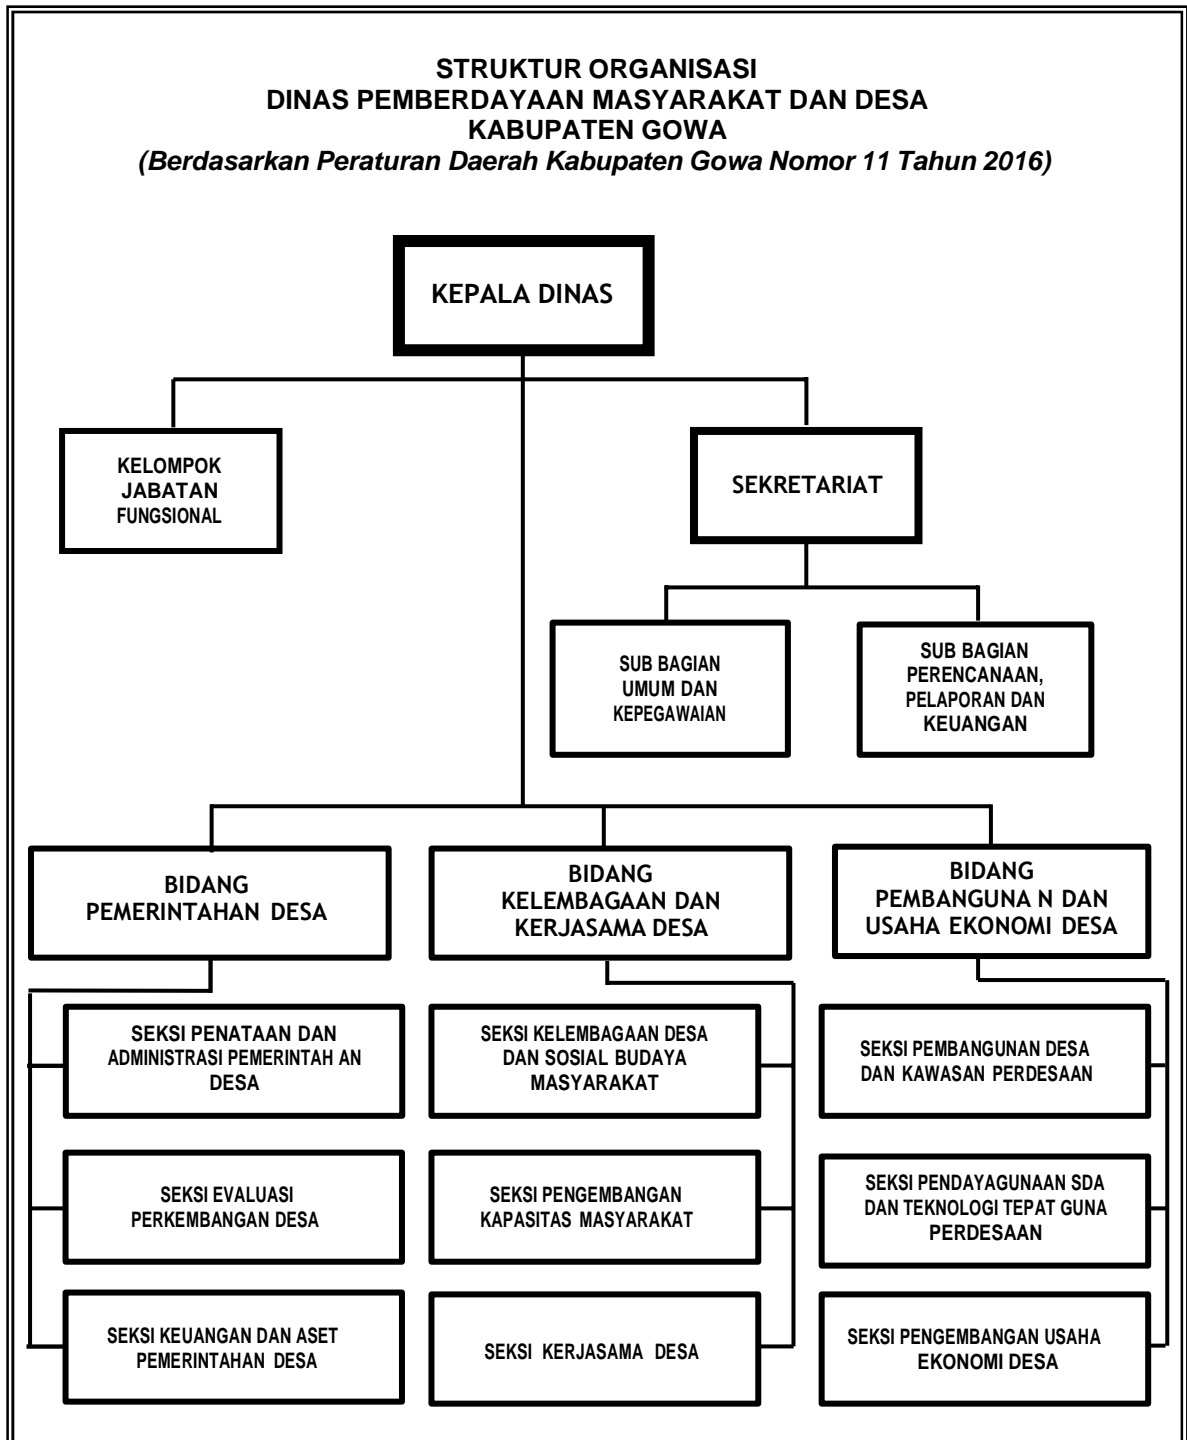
STRUKTUR ORGANISASI
DINAS PEMBERDAYAAN MASYARAKAT DAN DESA
KABUPATEN GOWA
(Berdasarkan Peraturan Daerah Kabupaten Gowa Nomor 11 Tahun 2016)

KEPALA DINAS

KELOMPOK JABATAN FUNGSIONAL

SEKRETARIAT

SUB BAGIAN UMUM DAN KEPEGAWAIAN

SUB BAGIAN PERENCANAAN, PELAPORAN DAN KEUANGAN

BIDANG PEMERINTAHAN DESA

SEKSI PENATAAN DAN ADMINISTRASI PEMERINTAH AN DESA

SEKSI EVALUASI PERKEMBANGAN DESA

SEKSI KEUANGAN DAN ASET PEMERINTAHAN DESA

BIDANG KELEMBAGAAN DAN KERJASAMA DESA

SEKSI KELEMBAGAAN DESA DAN SOSIAL BUDAYA MASYARAKAT

SEKSI PENGEMBANGAN KAPASITAS MASYARAKAT

SEKSI KERJASAMA DESA

BIDANG PEMBANGUNA N DAN USAHA EKONOMI DESA

SEKSI PEMBANGUNAN DESA DAN KAWASAN PERDESAAN

SEKSI PENDAYAGUNAAN SDA DAN TEKNOLOGI TEPAT GUNA PERDESAAN

SEKSI PENGEMBANGAN USAHA EKONOMI DESA